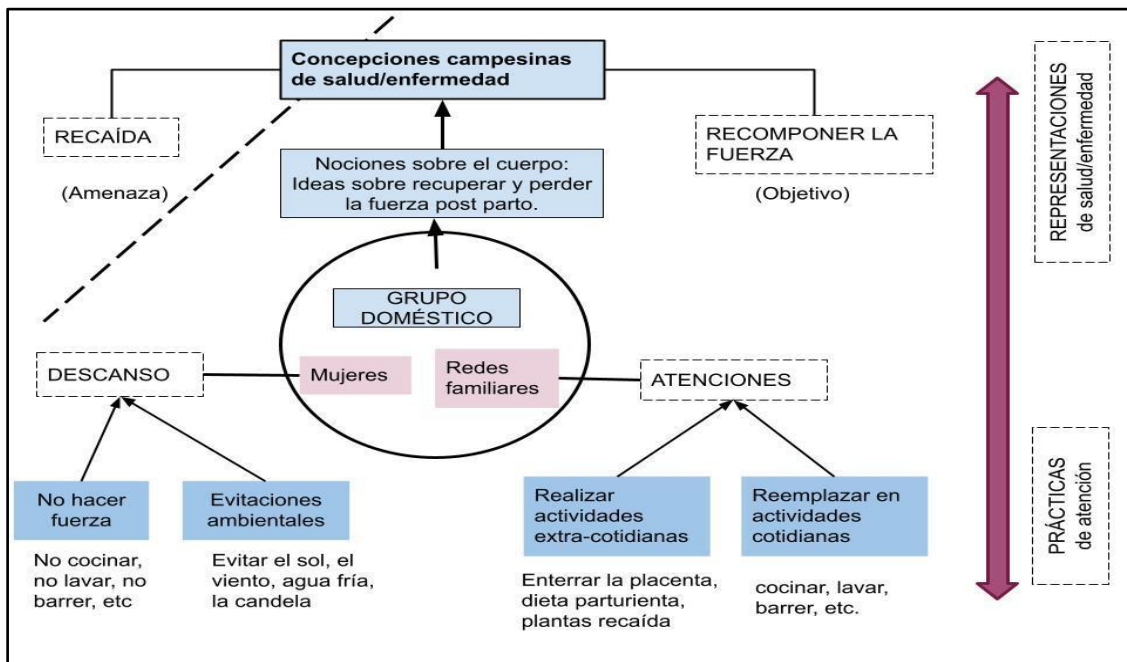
Concepciones campesinas de salud/enfermedad

RECAÍDA

(Amenaza)

Nociones sobre el cuerpo: Ideas sobre recuperar y perder la fuerza post parto.

RECOMPONER LA FUERZA

(Objetivo)

REPRESENTACIONES de salud/enfermedad

GRUPO DOMÉSTICO

DESCANSO

Mujeres

Redes familiares

ATENCIONES

No hacer fuerza

No cocinar, no lavar, no barrer, etc

Evitaciones ambientales

Evitar el sol, el viento, agua fría, la candela

Realizar actividades extra-cotidianas

Enterrar la placenta, dieta parturienta, plantas recaída

Reemplazar en actividades cotidianas

cocinar, lavar, barrer, etc.

PRÁCTICAS de atención